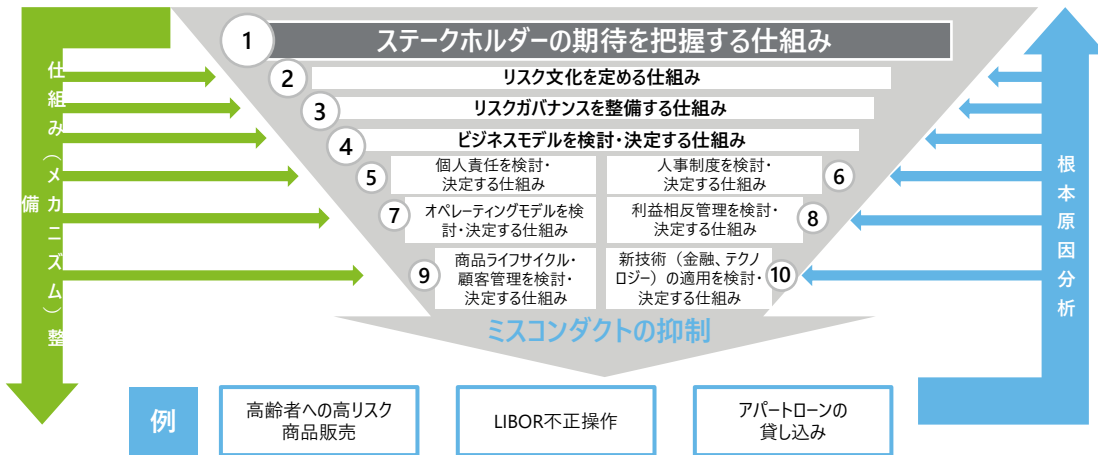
仕組み（メカニズム）整備

1 ステークホルダーの期待を把握する仕組み

2 リスク文化を定める仕組み

3 リスクガバナンスを整備する仕組み

4 ビジネスモデルを検討・決定する仕組み

5 個人責任を検討・決定する仕組み

6 人事制度を検討・決定する仕組み

7 オペレーティングモデルを検討・決定する仕組み

8 利益相反管理を検討・決定する仕組み

9 商品ライフサイクル・顧客管理を検討・決定する仕組み

10 新技術（金融、テクノロジー）の適用を検討・決定する仕組み

ミスコンダクトの抑制

根本原因分析

例

高齢者への高リスク商品販売

LIBOR不正操作

アパートローンの貸し込み